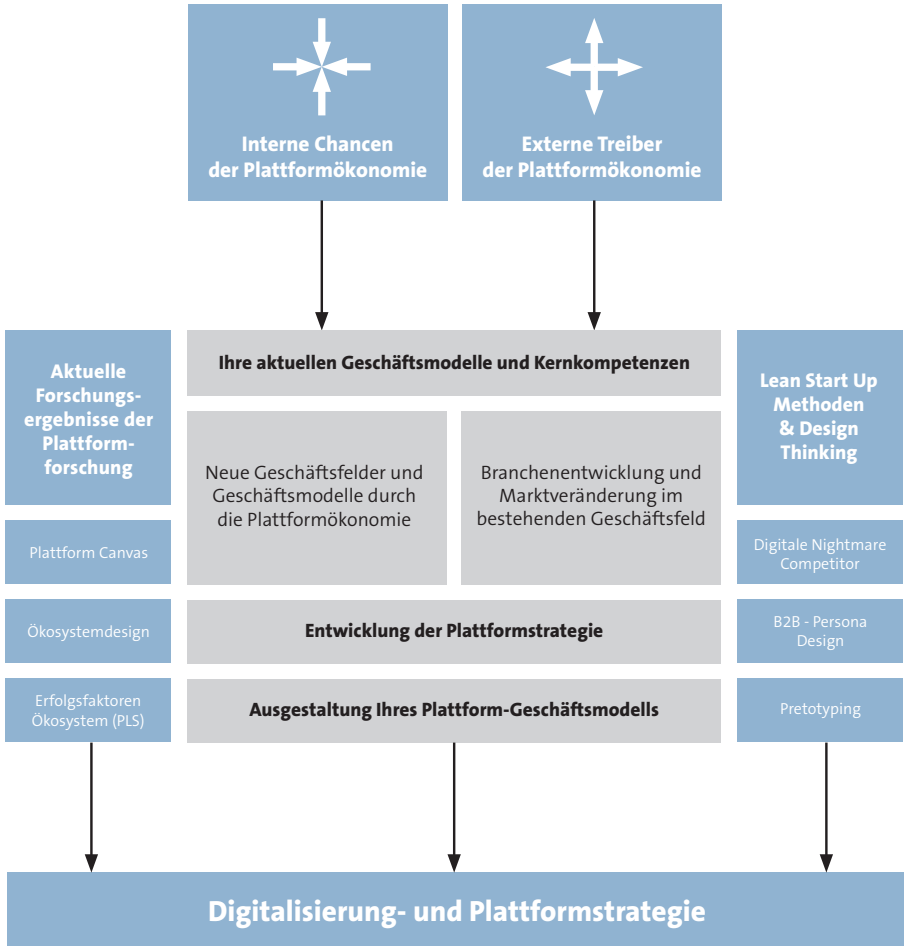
Interne Chancen der Plattformökonomie

Externe Treiber der Plattformökonomie

Aktuelle Forschungsergebnisse der Plattformforschung

Ihre aktuellen Geschäftsmodelle und Kernkompetenzen

Lean Start Up Methoden & Design Thinking

Neue Geschäftsfelder und Geschäftsmodelle durch die Plattformökonomie

Branchenentwicklung und Marktveränderung im bestehenden Geschäftsfeld

Plattform Canvas

Digitale Nightmare Competitor

Ökosystemdesign

Entwicklung der Plattformstrategie

B2B - Persona Design

Erfolgsfaktoren Ökosystem (PLS)

Ausgestaltung Ihres Plattform-Geschäftsmodells

Pretotyping

Digitalisierung- und Plattformstrategie